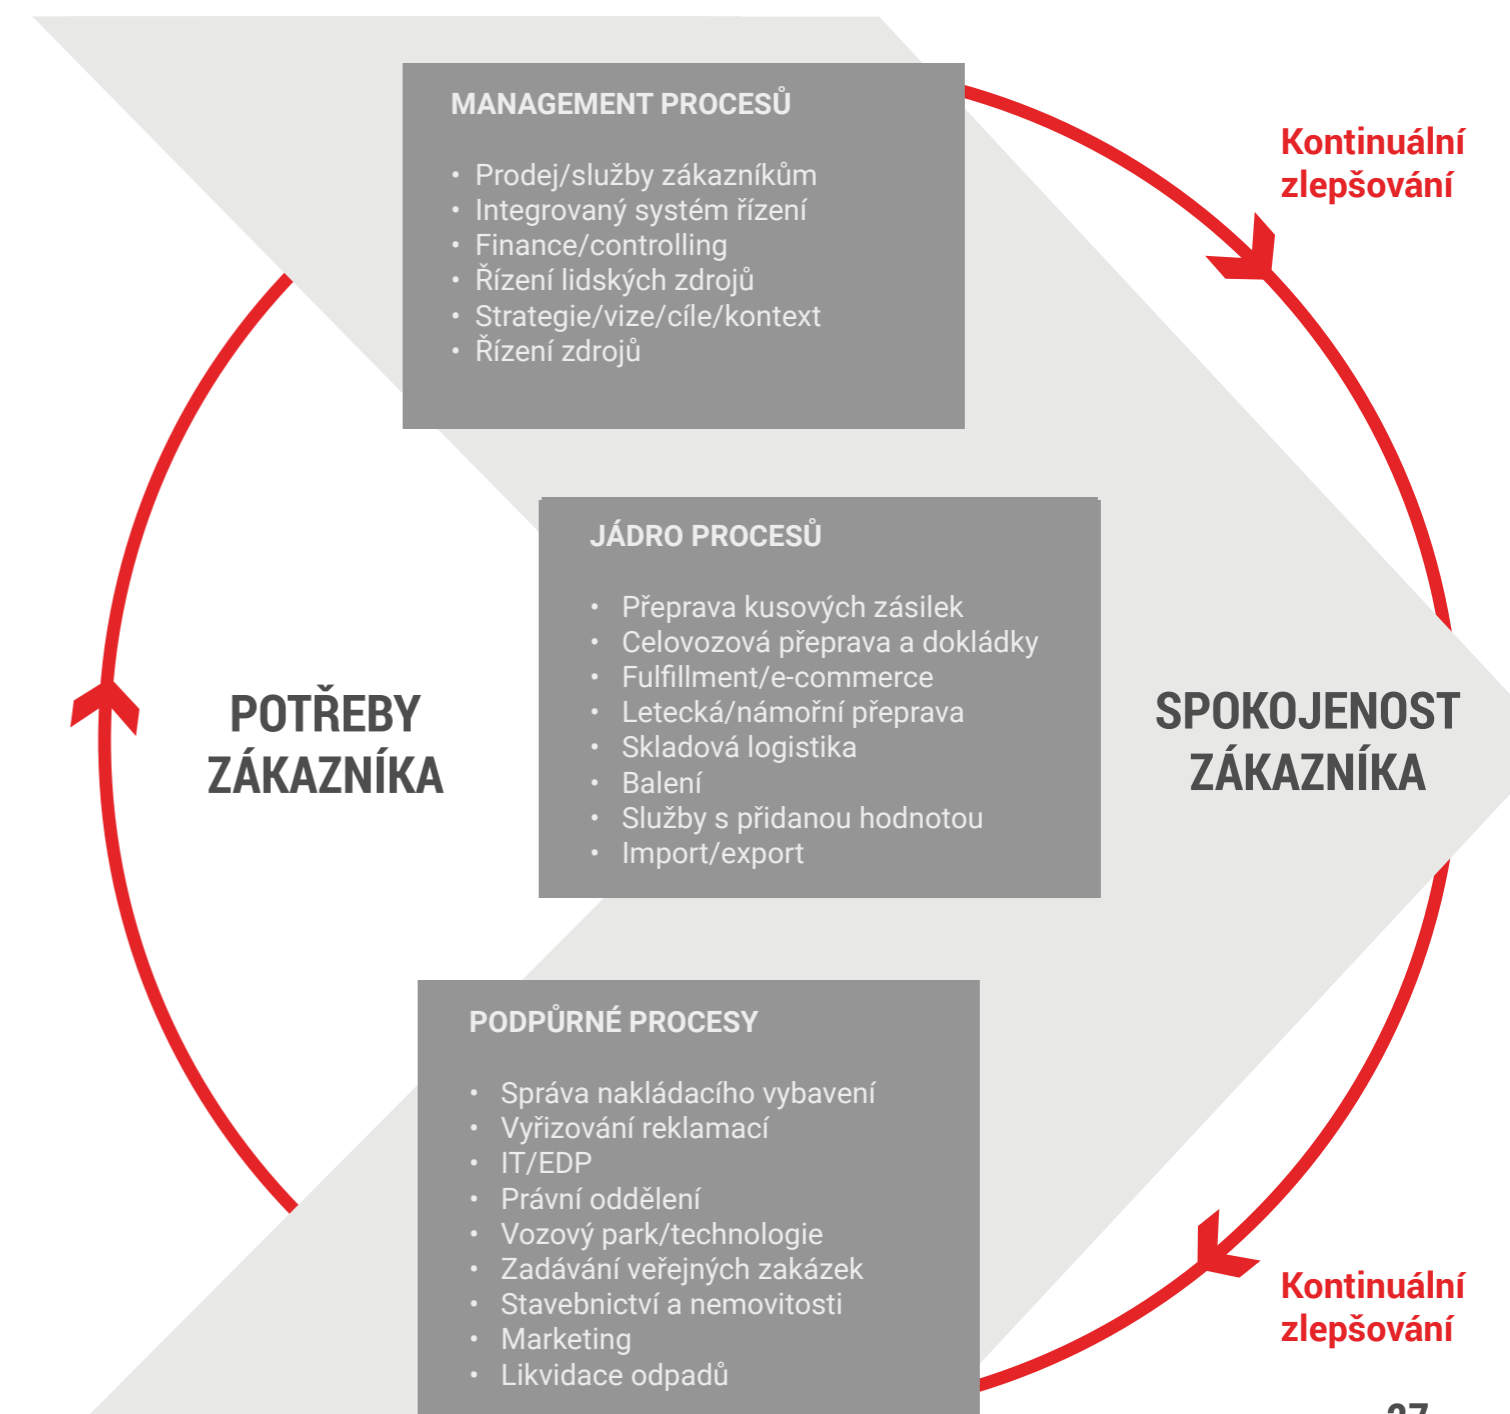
MANAGEMENT PROCESŮ

- Prodej/služby zákazníkům
- Integrovaný systém řízení
- Finance/controlling
- Řízení lidských zdrojů
- Strategie/vize/cíle/kontext
- Řízení zdrojů

Kontinuální zlepšování

JÁDRO PROCESŮ

- Přeprava kusových zásilek
- Celovozová přeprava a dokládky
- Fulfillment/e-commerce
- Letecká/námořní přeprava
- Skladová logistika
- Balení
- Služby s přidanou hodnotou
- Import/export

POTŘEBY ZÁKAZNÍKA

SPOKOJENOST ZÁKAZNÍKA

PODPŮRNÉ PROCESY

- Správa nakládacího vybavení
- Vyřizování reklamací
- IT/EDP
- Právní oddělení
- Vozový park/technologie
- Zadávání veřejných zakázek
- Stavebnictví a nemovitosti
- Marketing
- Likvidace odpadů

Kontinuální zlepšování

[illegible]